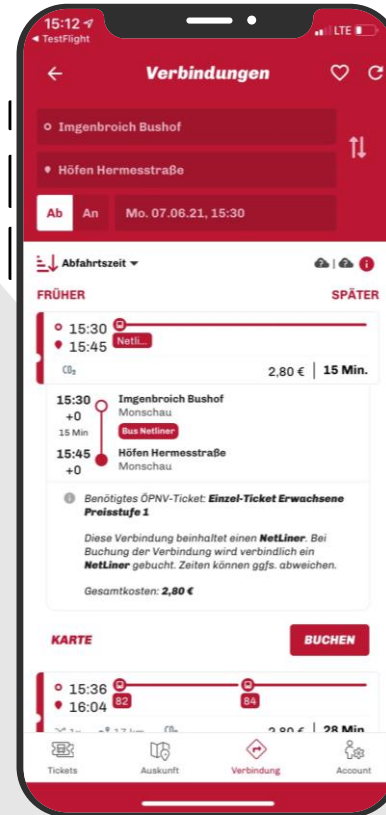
15:12
◂ TestFlight
LTE

Verbindungen

Imgenbroich Bushof
Höfen Hermesstraße

Ab An Mo. 07.06.21, 15:30

Abfahrtszeit

FRÜHER SPÄTER

15:30
15:45
Netli...
$CO_2$
2,80 € | 15 Min.

15:30 +0
Imgenbroich Bushof
Monschau
15 Min
Bus Netliner
15:45 +0
Höfen Hermesstraße
Monschau

Benötigtes ÖPNV-Ticket: Einzel-Ticket Erwachsene Preisstufe 1

Diese Verbindung beinhaltet einen NetLiner. Bei Buchung der Verbindung wird verbindlich ein NetLiner gebucht. Zeiten können ggfs. abweichen.

Gesamtkosten: 2,80 €

KARTE BUCHEN

15:36
16:04
82
84
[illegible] 2,80 € | 28 Min.

Tickets Auskunft Verbindung Account